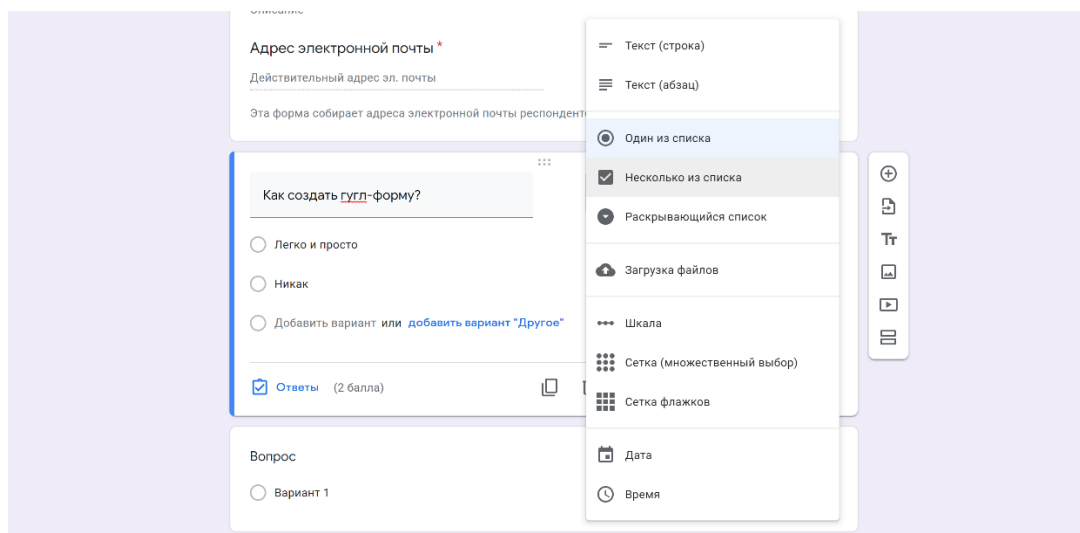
Описание

Адрес электронной почты *

Действительный адрес эл. почты

Эта форма собирает адреса электронной почты респонденто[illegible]

Как создать гугл-форму?

Легко и просто

Никак

Добавить вариант или добавить вариант "Другое"

Ответы (2 балла)

Вопрос

Вариант 1

Текст (строка)

Текст (абзац)

Один из списка

Несколько из списка

Раскрывающийся список

Загрузка файлов

Шкала

Сетка (множественный выбор)

Сетка флажков

Дата

Время